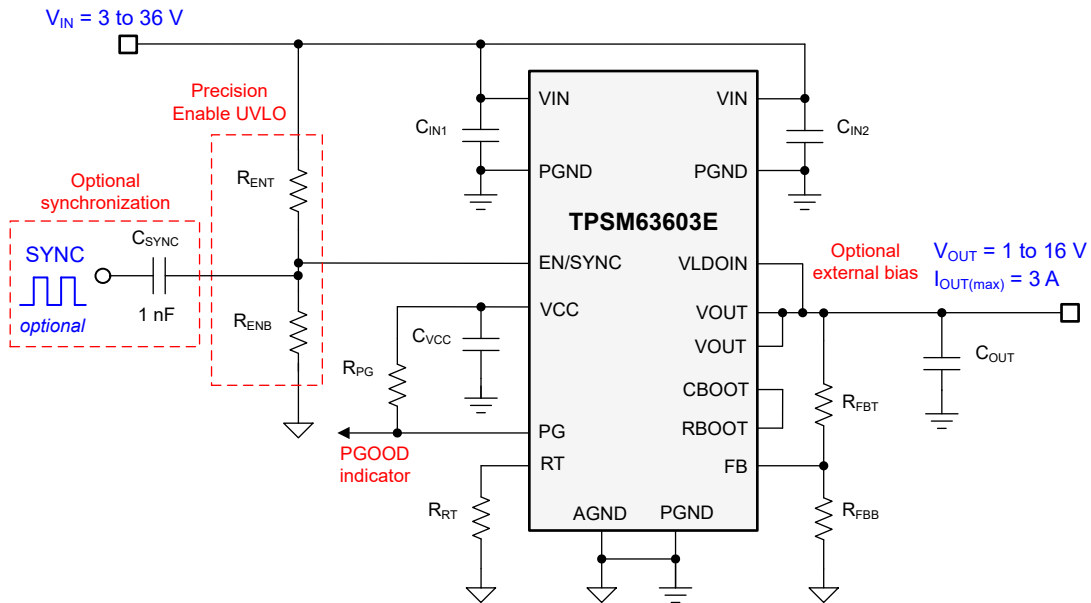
$V_{IN}$ = 3 to 36 V

Precision Enable UVLO

Optional synchronization

SYNC

optional

$C_{SYNC}$

1 nF

$R_{ENT}$

$R_{ENB}$

$C_{IN1}$

$C_{IN2}$

VIN

PGND

VIN

PGND

TPSM63603E

EN/SYNC

VLDOIN

VCC

VOUT

VOUT

CBOOT

RBOOT

PG

RT

FB

AGND

PGND

$C_{VCC}$

$R_{PG}$

PGOOD indicator

$R_{RT}$

Optional external bias

$V_{OUT}$ = 1 to 16 V

$I_{OUT(max)}$ = 3 A

$C_{OUT}$

$R_{FBT}$

$R_{FBB}$